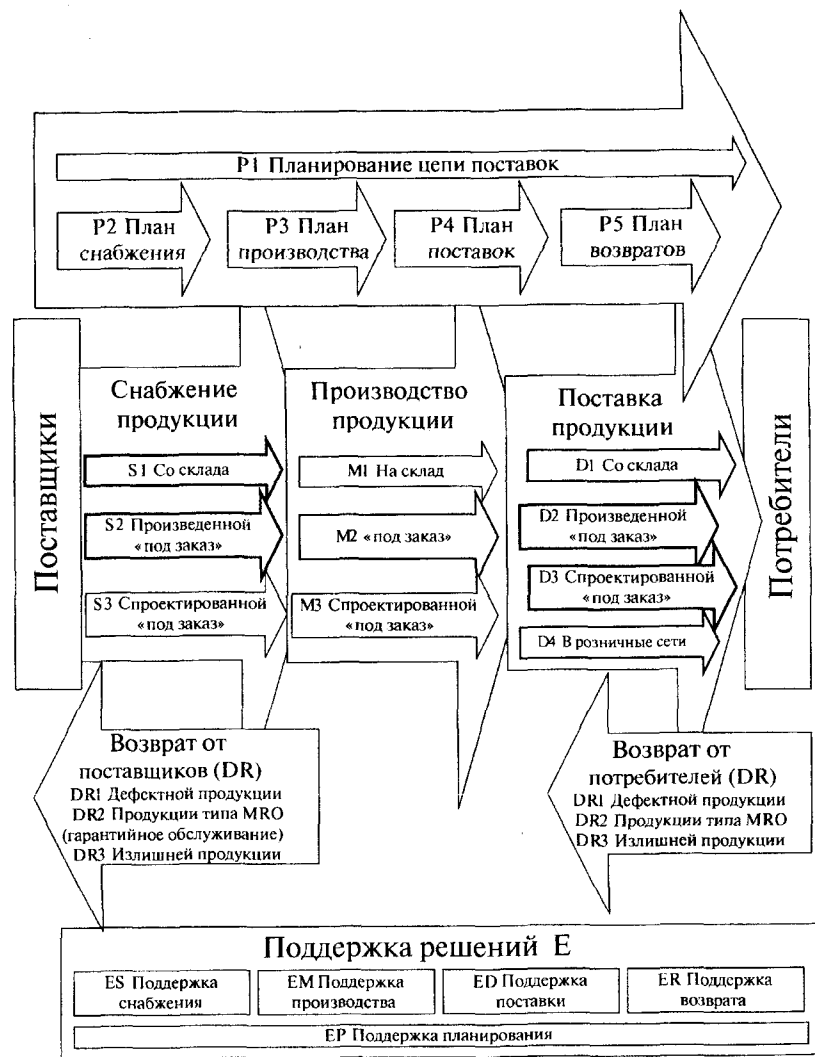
P1 Планирование цепи поставок

P2 План снабжения

P3 План производства

P4 План поставок

P5 План возвратов

Поставщики

Снабжение продукции

S1 Со склада

S2 Произведенной «под заказ»

S3 Спроектированной «под заказ»

Производство продукции

M1 На склад

M2 «под заказ»

M3 Спроектированной «под заказ»

Поставка продукции

D1 Со склада

D2 Произведенной «под заказ»

D3 Спроектированной «под заказ»

D4 В розничные сети

Потребители

Возврат от поставщиков (DR)
DR1 Дефектной продукции
DR2 Продукции типа MRO (гарантийное обслуживание)
DR3 Излишней продукции

Возврат от потребителей (DR)
DR1 Дефектной продукции
DR2 Продукции типа MRO
DR3 Излишней продукции

Поддержка решений E

ES Поддержка снабжения

EM Поддержка производства

ED Поддержка поставки

ER Поддержка возврата

EP Поддержка планирования